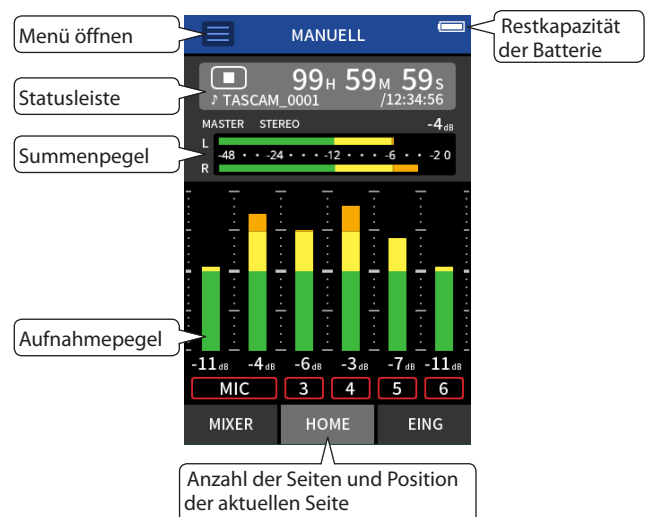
Menü öffnen

MANUELL

Restkapazität der Batterie

Statusleiste

99H 59M 59S
♪ TASCAM_0001 /12:34:56

MASTER STEREO -4dB

Summenpegel

L
-48 -24 -12 -6 -2 0
R

Aufnahmepegel

-11dB -4dB -6dB -3dB -7dB -11dB

MIC 3 4 5 6

MIXER HOME EING

Anzahl der Seiten und Position der aktuellen Seite